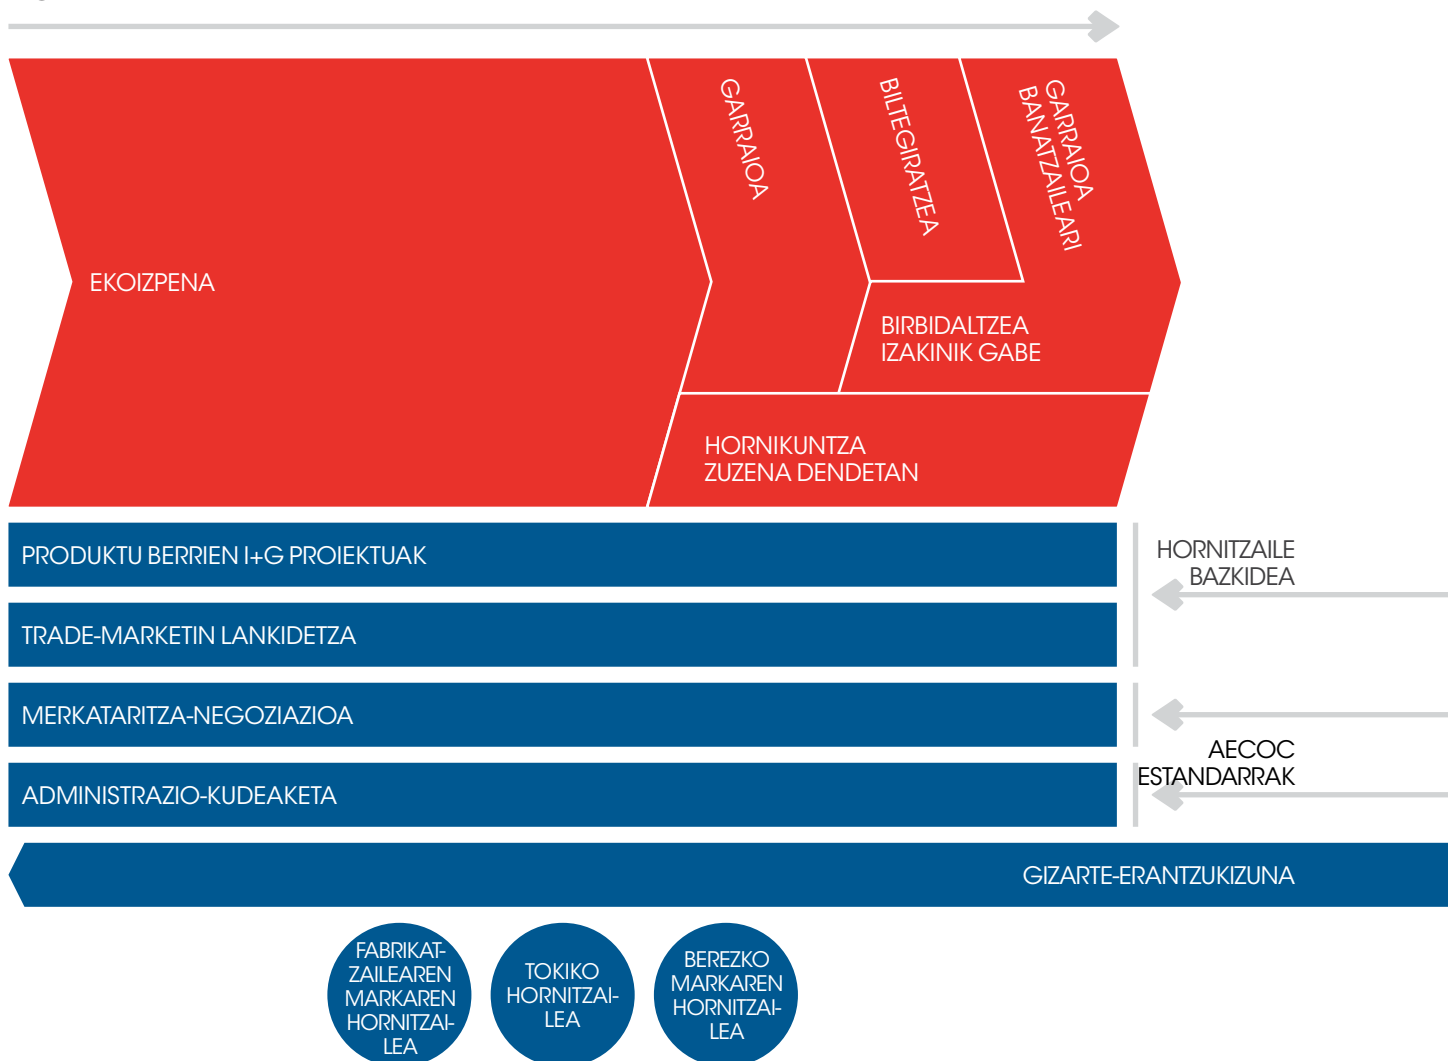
EKOIZPENA

GARRAIOA

BILTEGIRATZEA

GARRAIOA BANATZAILEARI

BIRBIDALTZEA IZAKINIK GABE

HORNIKUNTZA ZUZENA DENDETAN

PRODUKTU BERRIEN I+G PROIEKTUAK

TRADE-MARKETIN LANKIDETZA

MERKATARITZA-NEGOZIAZIOA

ADMINISTRAZIO-KUDEAKETA

HORNITZAILE BAZKIDEA

AECOC ESTANDARRAK

GIZARTE-ERANTZUKIZUNA

FABRIKATZAILEAREN MARKAREN HORNITZAILEA

TOKIKO HORNITZAILEA

BEREZKO MARKAREN HORNITZAILEA